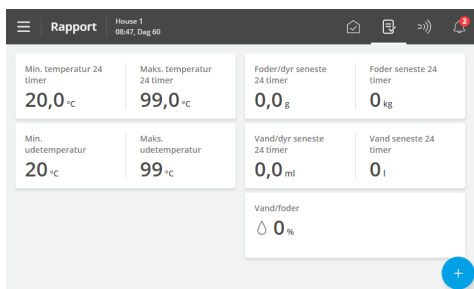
Rapport
House 1
08:47, Dag 60

2

Min. temperatur 24 timer
20,0 °C

Maks. temperatur 24 timer
99,0 °C

Min. udetemperatur
20 °C

Maks. udetemperatur
99 °C

Foder/dyr seneste 24 timer
0,0 g

Foder seneste 24 timer
0 kg

Vand/dyr seneste 24 timer
0,0 ml

Vand seneste 24 timer
0 l

Vand/foder
0 %

+